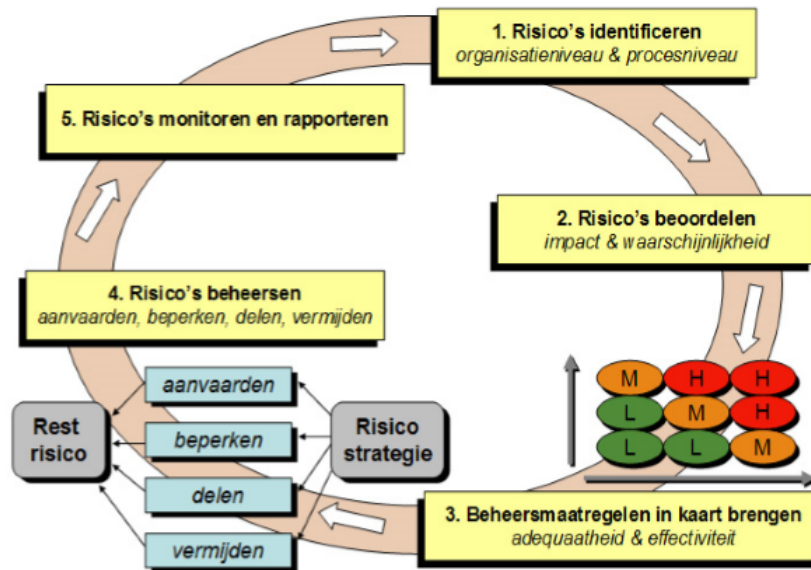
1. Risico's identificeren
organisatieniveau & procesniveau

5. Risico's monitoren en rapporteren

2. Risico's beoordelen
impact & waarschijnlijkheid

4. Risico's beheersen
aanvaarden, beperken, delen, vermijden

aanvaarden

Rest risico

beperken

Risico strategie

delen

vermijden

M H H
L M H
L L M

3. Beheersmaatregelen in kaart brengen
adequaatheid & effectiviteit